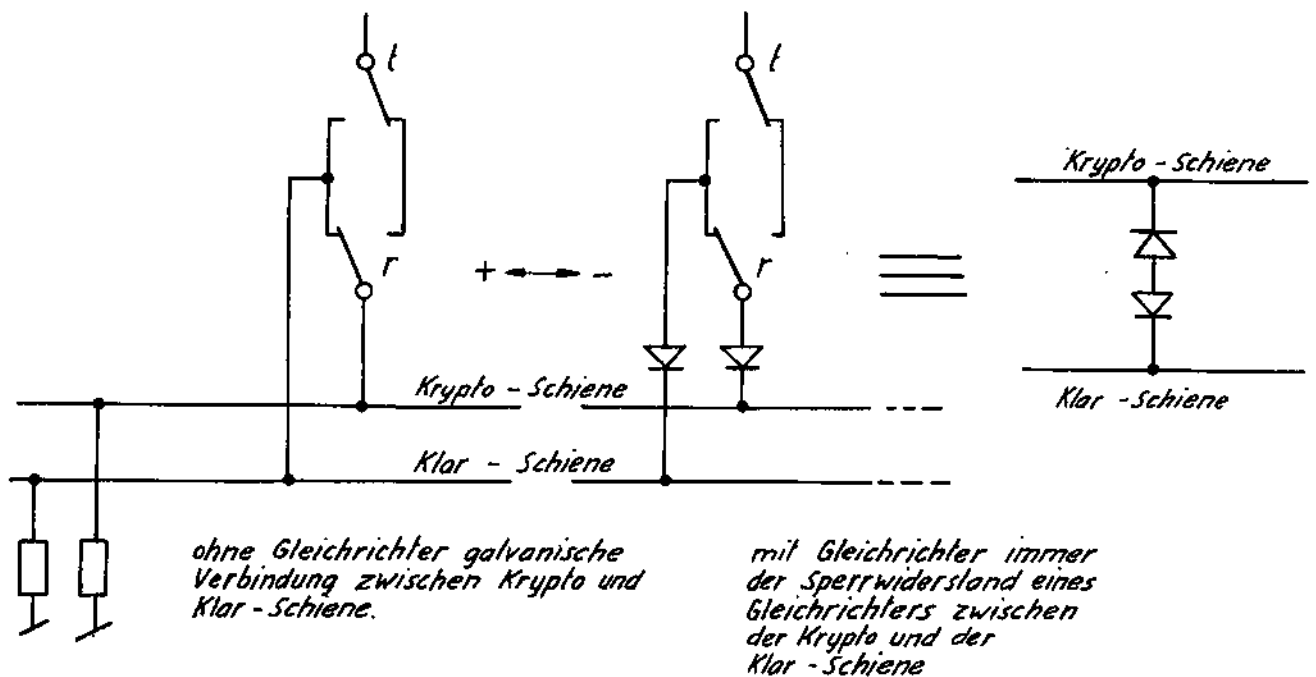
l

r

l

r

+ ←——→ –

Krypto - Schiene

Klar - Schiene

Krypto - Schiene

Klar - Schiene

ohne Gleichrichter galvanische Verbindung zwischen Krypto und Klar - Schiene.

mit Gleichrichter immer der Sperrwiderstand eines Gleichrichters zwischen der Krypto und der Klar - Schiene